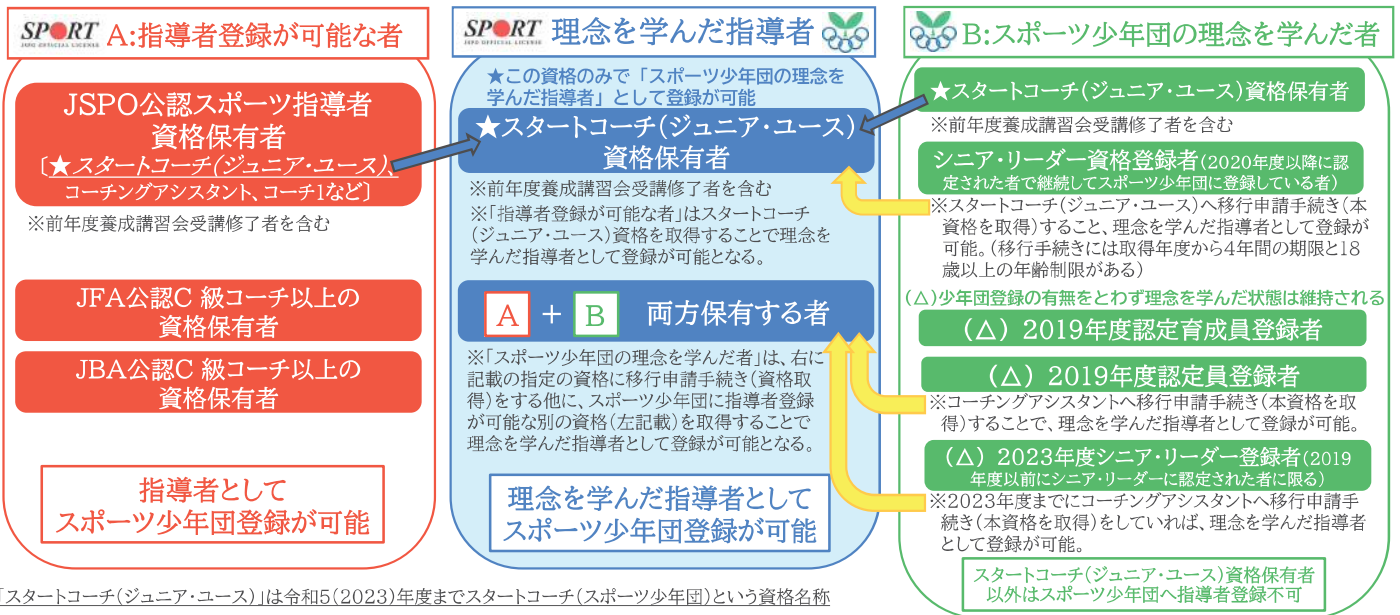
SPORT JAPAN OFFICIAL LICENSE A:指導者登録が可能な者

JSPO公認スポーツ指導者資格保有者
〔★スタートコーチ(ジュニア・ユース)、コーチングアシスタント、コーチ1など〕

※前年度養成講習会受講修了者を含む

JFA公認C 級コーチ以上の資格保有者

JBA公認C 級コーチ以上の資格保有者

指導者としてスポーツ少年団登録が可能

SPORT JAPAN OFFICIAL LICENSE 理念を学んだ指導者

★この資格のみで「スポーツ少年団の理念を学んだ指導者」として登録が可能

★スタートコーチ(ジュニア・ユース)資格保有者

※前年度養成講習会受講修了者を含む
※「指導者登録が可能な者」はスタートコーチ(ジュニア・ユース)資格を取得することで理念を学んだ指導者として登録が可能となる。

A + B 両方保有する者

※「スポーツ少年団の理念を学んだ者」は、右に記載の指定の資格に移行申請手続き(資格取得)をする他に、スポーツ少年団に指導者登録が可能な別の資格(左記載)を取得することで理念を学んだ指導者として登録が可能となる。

理念を学んだ指導者としてスポーツ少年団登録が可能

B:スポーツ少年団の理念を学んだ者

★スタートコーチ(ジュニア・ユース)資格保有者
※前年度養成講習会受講修了者を含む

シニア・リーダー資格登録者(2020年度以降に認定された者で継続してスポーツ少年団に登録している者)
※スタートコーチ(ジュニア・ユース)へ移行申請手続き(本資格を取得)すること、理念を学んだ指導者として登録が可能。(移行手続きには取得年度から4年間の期限と18歳以上の年齢制限がある)

(△)少年団登録の有無をとわず理念を学んだ状態は維持される

(△)2019年度認定育成員登録者

(△)2019年度認定員登録者
※コーチングアシスタントへ移行申請手続き(本資格を取得)することで、理念を学んだ指導者として登録が可能。

(△)2023年度シニア・リーダー登録者(2019年度以前にシニア・リーダーに認定された者に限る)
※2023年度までにコーチングアシスタントへ移行申請手続き(本資格を取得)をしていれば、理念を学んだ指導者として登録が可能。

スタートコーチ(ジュニア・ユース)資格保有者以外はスポーツ少年団へ指導者登録不可

「スタートコーチ(ジュニア・ユース)」は令和5(2023)年度までスタートコーチ(スポーツ少年団)という資格名称